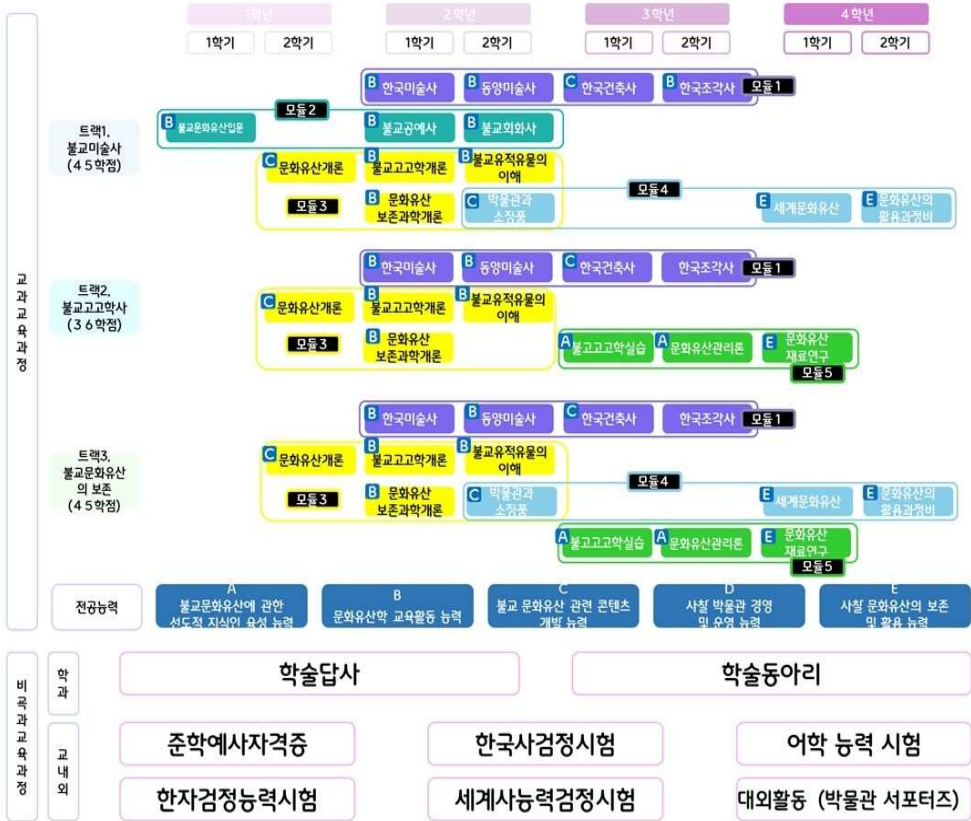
1학년
1학기 2학기

2학년
1학기 2학기

3학년
1학기 2학기

4학년
1학기 2학기

교과교육과정

트랙1, 불교미술사 (45학점)

B 한국미술사
B 동양미술사
C 한국건축사
B 한국조각사
모듈1

모듈2
B 불교문화유산입문
B 불교공예사
B 불교회화사

C 문화유산개론
B 불교고고학개론
B 불교유적유물의 이해
모듈3
B 문화유산 보존과학개론
모듈4
C 박물관과 소장품
E 세계문화유산
E 문화유산의 활용과정비

트랙2, 불교고고학사 (36학점)

B 한국미술사
B 동양미술사
C 한국건축사
한국조각사
모듈1

C 문화유산개론
B 불교고고학개론
B 불교유적유물의 이해
모듈3
B 문화유산 보존과학개론
A 불교고고학실습
A 문화유산관리론
E 문화유산 재료연구
모듈5

트랙3, 불교문화유산의 보존 (45학점)

B 한국미술사
B 동양미술사
C 한국건축사
한국조각사
모듈1

C 문화유산개론
B 불교고고학개론
B 불교유적유물의 이해
모듈3
B 문화유산 보존과학개론
모듈4
C 박물관과 소장품
E 세계문화유산
E 문화유산의 활용과정비
A 불교고고학실습
A 문화유산관리론
E 문화유산 재료연구
모듈5

전공능력
A 불교문화유산에 관한 선도적 지식인 육성 능력
B 문화유산학 교육활동 능력
C 불교 문화유산 관련 콘텐츠 개발 능력
D 사찰 박물관 경영 및 운영 능력
E 사찰 문화유산의 보존 및 활용 능력

비교과교육과정

학과
학술답사
학술동아리

교내외
준학예사자격증
한국사검정시험
어학 능력 시험
한자검정능력시험
세계사능력검정시험
대외활동 (박물관 서포터즈)